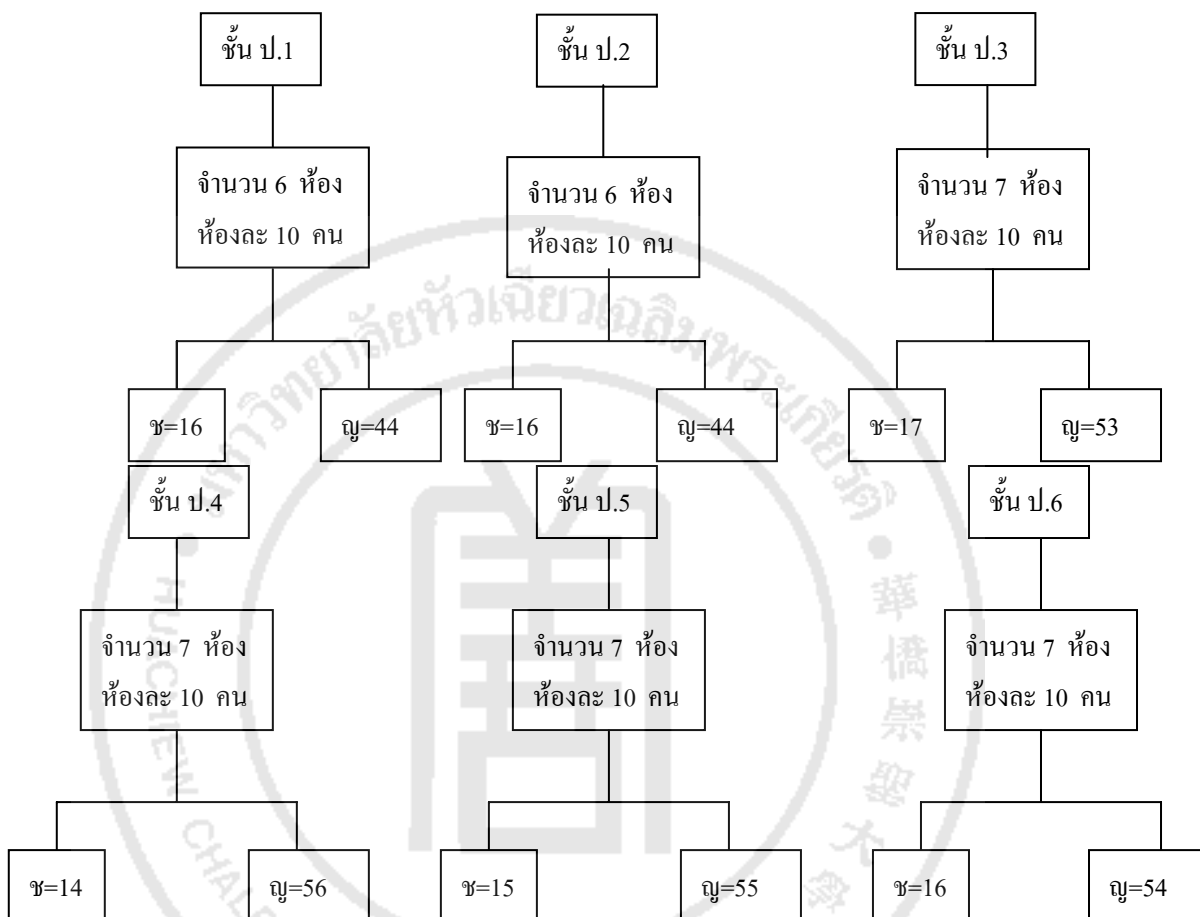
ชั้น ป.1

จำนวน 6 ห้อง ห้องละ 10 คน

ช=16

ญ=44

ชั้น ป.2

จำนวน 6 ห้อง ห้องละ 10 คน

ช=16

ญ=44

ชั้น ป.3

จำนวน 7 ห้อง ห้องละ 10 คน

ช=17

ญ=53

ชั้น ป.4

จำนวน 7 ห้อง ห้องละ 10 คน

ช=14

ญ=56

ชั้น ป.5

จำนวน 7 ห้อง ห้องละ 10 คน

ช=15

ญ=55

ชั้น ป.6

จำนวน 7 ห้อง ห้องละ 10 คน

ช=16

ญ=54

มหาวิทยาลัยหัวเฉียวเฉลิมพระเกียรติ • HUACHIEW CHALERMPRAKIET • 華僑崇聖大學